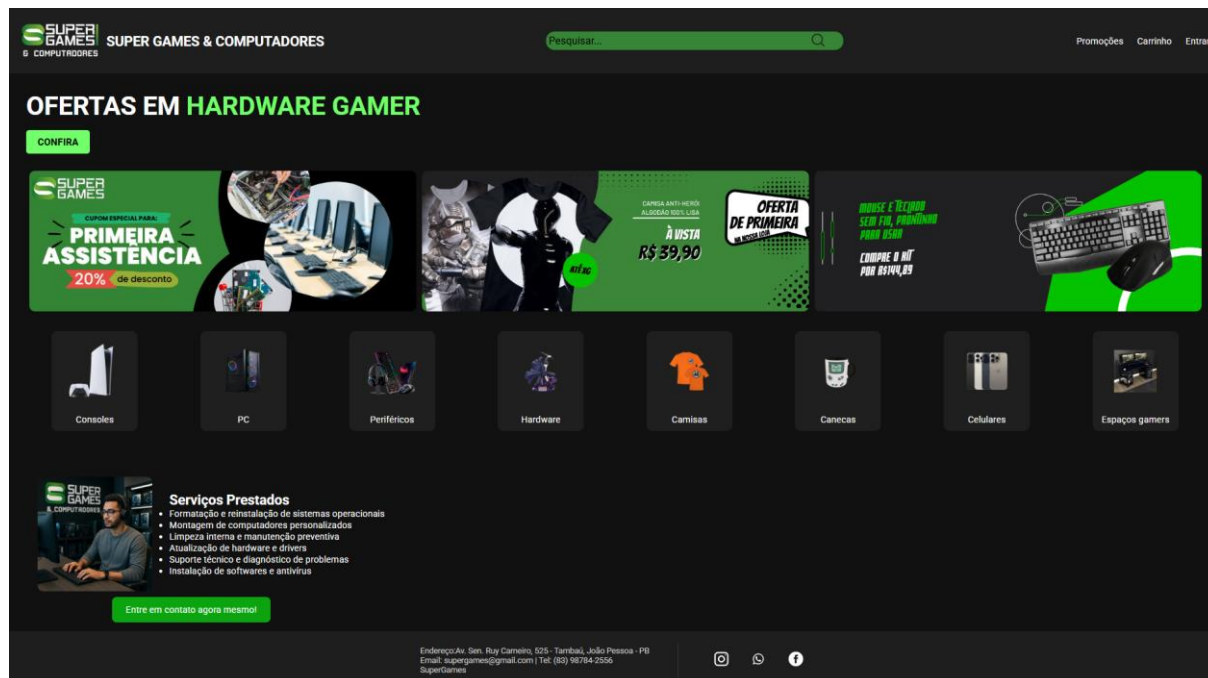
SUPER GAMES & COMPUTADORES

SUPER GAMES & COMPUTADORES

Pesquisar...

Promoções Carrinho Entra

OFERTAS EM HARDWARE GAMER

CONFIRA

SUPER GAMES

CUPOM ESPECIAL PARA:

PRIMEIRA ASSISTÊNCIA

20% de desconto

CAMISA ANTI-HERÓI ALGODÃO 100% LISA

À VISTA R$ 39,90

OFERTA DE PRIMEIRA

ATÉ XG

MOUSE E TECLADO SEM FIO, PRONTINHO PARA USAR

COMPRE O KIT POR R$144,89

Consoles

PC

Periféricos

Hardware

Camisas

Canecas

Celulares

Espaços gamers

SUPER GAMES & COMPUTADORES

Serviços Prestados
• Formatação e reinstalação de sistemas operacionais
• Montagem de computadores personalizados
• Limpeza interna e manutenção preventiva
• Atualização de hardware e drivers
• Suporte técnico e diagnóstico de problemas
• Instalação de softwares e antivírus

Entre em contato agora mesmo!

Endereço:Av. Sen. Ruy Carneiro, 525 - Tambaú, João Pessoa - PB
Email: supergames@gmail.com | Tel: (83) 98784-2556
SuperGames